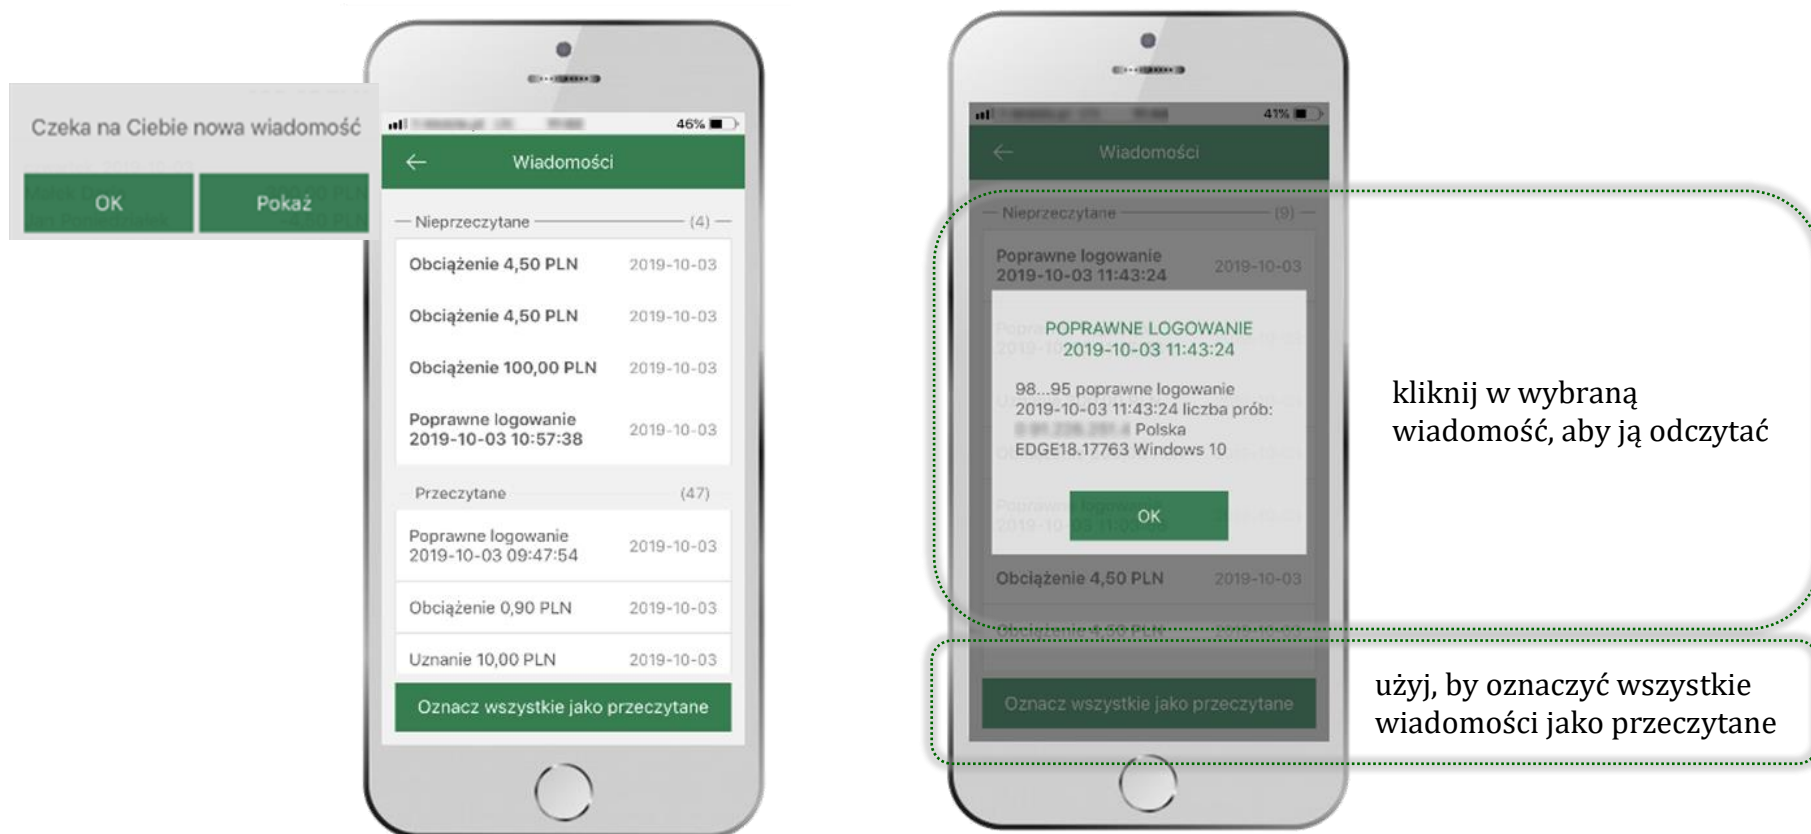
Czeka na Ciebie nowa wiadomość

OK

Pokaż

46%

Wiadomości

Nieprzeczytane (4)

Obciążenie 4,50 PLN 2019-10-03

Obciążenie 4,50 PLN 2019-10-03

Obciążenie 100,00 PLN 2019-10-03

Poprawne logowanie 2019-10-03 10:57:38 2019-10-03

Przeczytane (47)

Poprawne logowanie 2019-10-03 09:47:54 2019-10-03

Obciążenie 0,90 PLN 2019-10-03

Uznanie 10,00 PLN 2019-10-03

Oznacz wszystkie jako przeczytane

41%

Wiadomości

Nieprzeczytane (9)

Poprawne logowanie 2019-10-03 11:43:24 2019-10-03

POPRAWNE LOGOWANIE 2019-10-03 11:43:24

98...95 poprawne logowanie 2019-10-03 11:43:24 liczba prób: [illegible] Polska EDGE18.17763 Windows 10

OK

Obciążenie 4,50 PLN 2019-10-03

Oznacz wszystkie jako przeczytane

kliknij w wybraną wiadomość, aby ją odczytać

użyj, by oznaczyć wszystkie wiadomości jako przeczytane